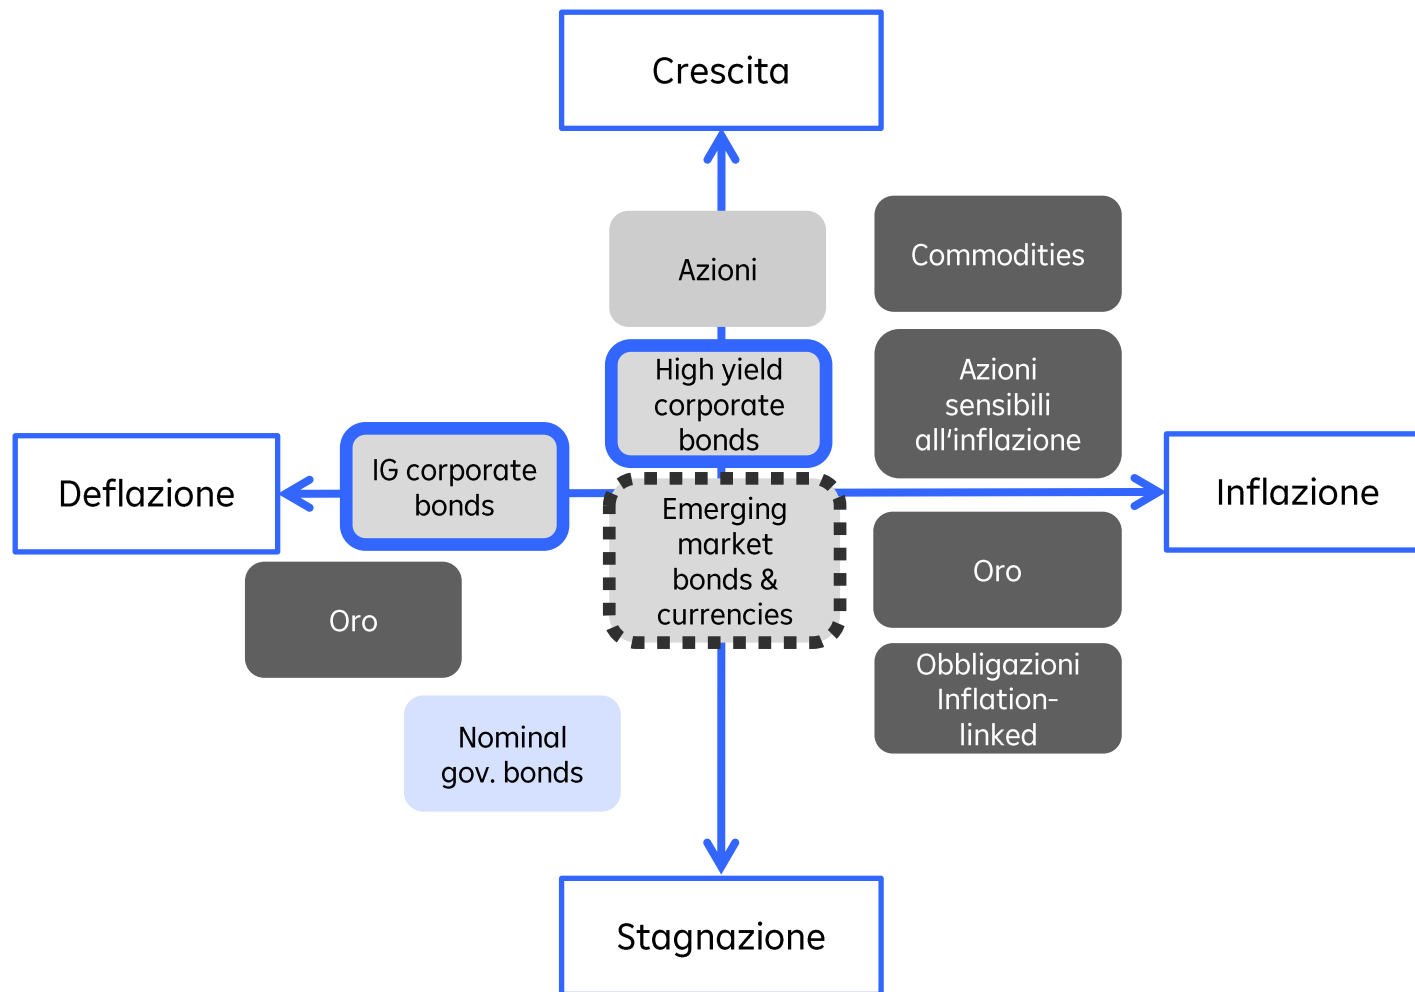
Crescita

Azioni

Commodities

High yield corporate bonds

Azioni sensibili all'inflazione

Deflazione

IG corporate bonds

Emerging market bonds & currencies

Inflazione

Oro

Oro

Obbligazioni Inflation-linked

Nominal gov. bonds

Stagnazione